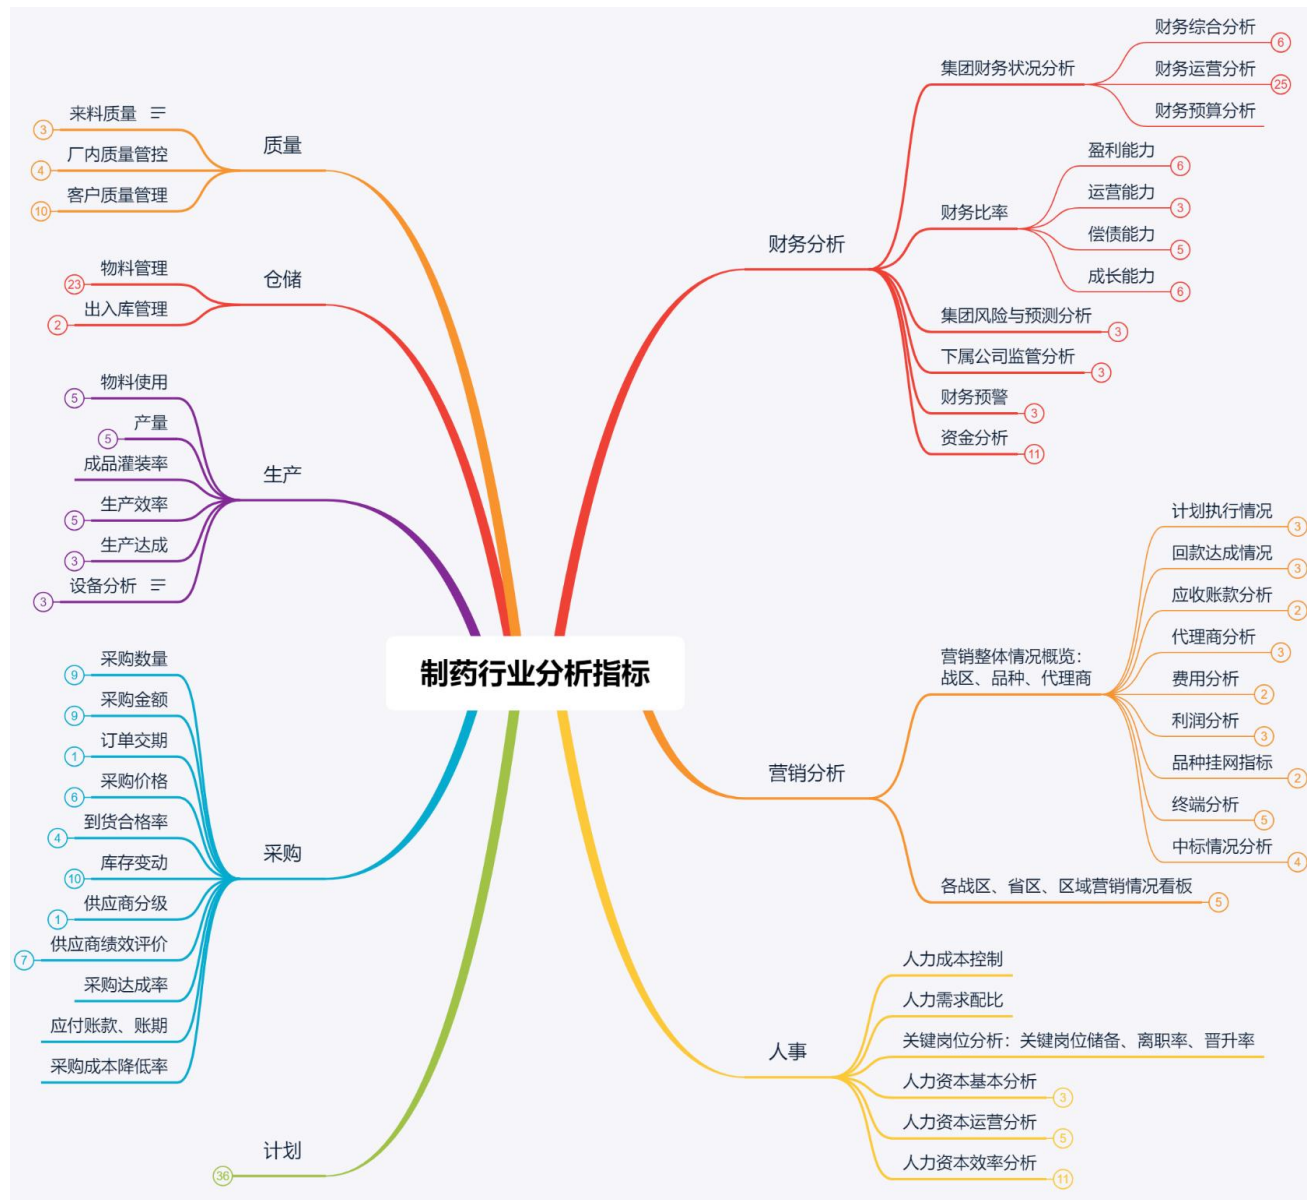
制药行业分析指标

质量
来料质量 3
厂内质量管控 4
客户质量管理 10

仓储
物料管理 23
出入库管理 2

生产
物料使用 5
产量 5
成品灌装率
生产效率 5
生产达成 3
设备分析 3

采购
采购数量 9
采购金额 9
订单交期 1
采购价格 6
到货合格率 4
库存变动 10
供应商分级 1
供应商绩效评价 7
采购达成率
应付账款、账期
采购成本降低率

计划 36

财务分析
集团财务状况分析
财务综合分析 6
财务运营分析 25
财务预算分析
财务比率
盈利能力 6
运营能力 3
偿债能力 5
成长能力 6
集团风险与预测分析 3
下属公司监管分析 3
财务预警 3
资金分析 11

营销分析
营销整体情况概览：战区、品种、代理商
计划执行情况 3
回款达成情况 3
应收账款分析 2
代理商分析 3
费用分析 2
利润分析 3
品种挂网指标 2
终端分析 5
中标情况分析 4
各战区、省区、区域营销情况看板 5

人事
人力成本控制
人力需求配比
关键岗位分析：关键岗位储备、离职率、晋升率
人力资本基本分析 3
人力资本运营分析 5
人力资本效率分析 11